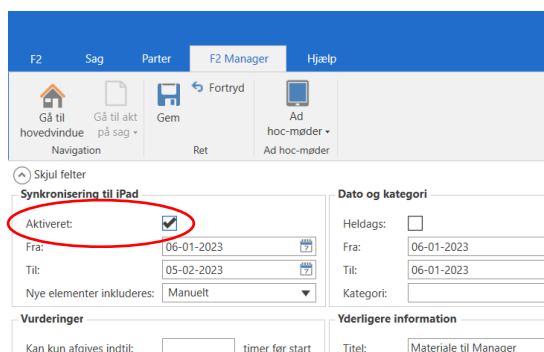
F2 Sag Parter F2 Manager Hjælp

Gå til hovedvindue
Gå til akt på sag
Navigation
Gem
Fortryd
Ret
Ad hoc-møder
Ad hoc-møder

Skjul felter

Synkronisering til iPad
Aktiveret:
Fra: 06-01-2023
Til: 05-02-2023
Nye elementer inkluderes: Manuelt

Dato og kategori
Heldags:
Fra: 06-01-2023
Til: 06-01-2023
Kategori:

Vurderinger
Kan kun afgives indtil: timer før start

Yderligere information
Titel: Materiale til Manager